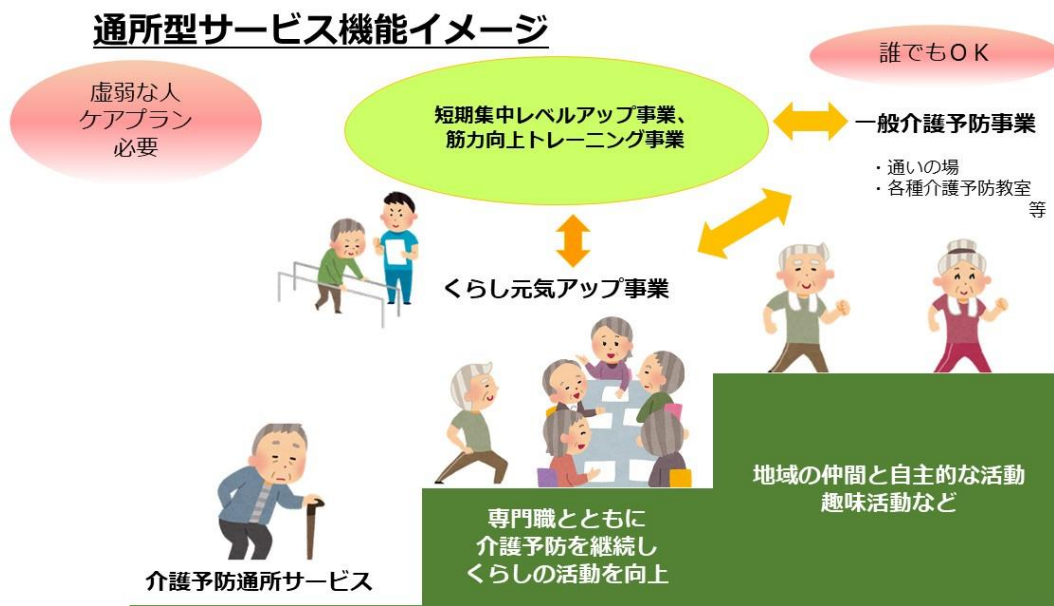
通所型サービス機能イメージ

誰でもＯＫ

虚弱な人
ケアプラン
必要

短期集中レベルアップ事業、
筋力向上トレーニング事業

一般介護予防事業

・通いの場
・各種介護予防教室
等

くらし元気アップ事業

地域の仲間と自主的な活動
趣味活動など

専門職とともに
介護予防を継続し
くらしの活動を向上

介護予防通所サービス